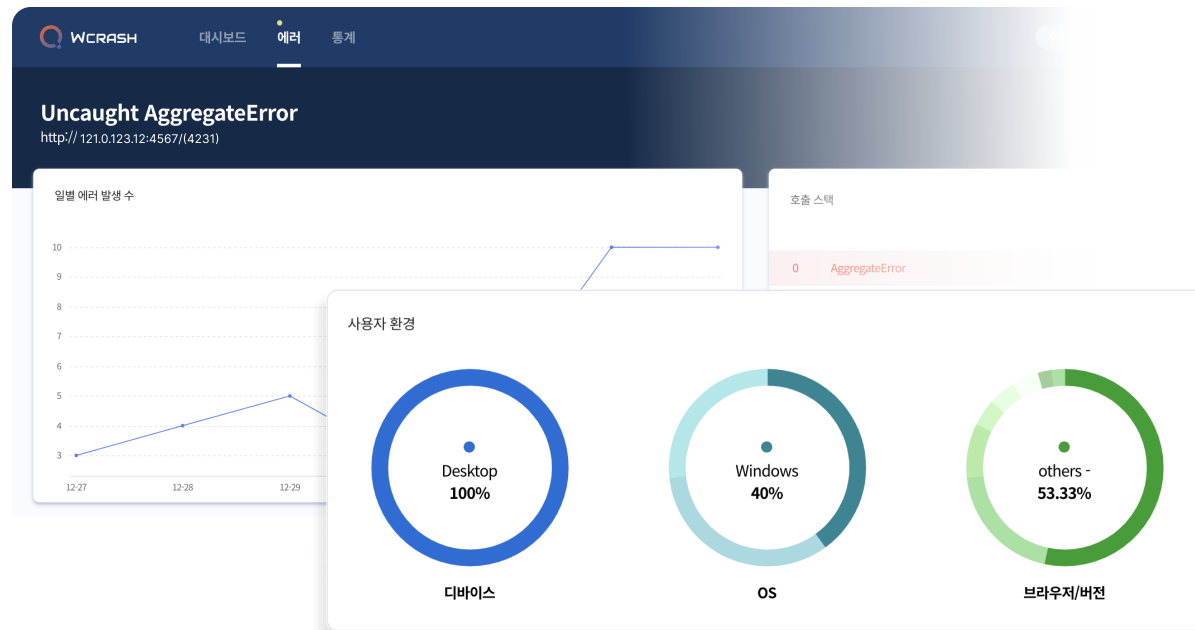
WCRASH 대시보드 에러 통계

Uncaught AggregateError
http:// 121.0.123.12:4567/(4231)

일별 에러 발생 수

10
9
8
7
6
5
4
3
12-27 12-28 12-29

호출 스택

0 AggregateError

사용자 환경

Desktop
100%
디바이스

Windows
40%
OS

others -
53.33%
브라우저/버전